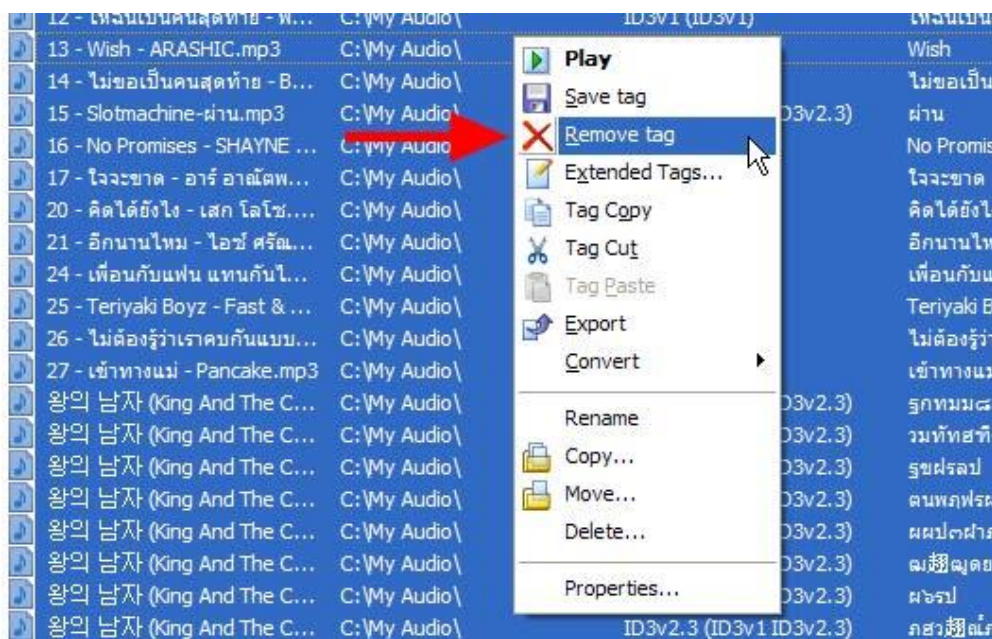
12 - เหนนเปนคนสุดทาย - W... C:\My Audio\ ID3v1 (ID3v1) เหนนเปน
13 - Wish - ARASHIC.mp3 C:\My Audio\ Wish
14 - ไม่ขอเป็นคนสุดท้าย - B... C:\My Audio\ ไม่ขอเป็น
15 - Slotmachine-ผ่าน.mp3 C:\My Audio\ D3v2.3) ผ่าน
16 - No Promises - SHAYNE ... C:\My Audio\ No Promis
17 - ใจจะขาด - อาร์ อาณัตพ... C:\My Audio\ ใจจะขาด
20 - คิดได้ยังไง - เสก โลโซ.... C:\My Audio\ คิดได้ยังไ
21 - อีกนานไหม - ไอซ์ ศรัณ... C:\My Audio\ อีกนานไห
24 - เพื่อนกับแฟน แทนกันไ... C:\My Audio\ เพื่อนกับแ
25 - Teriyaki Boyz - Fast & ... C:\My Audio\ Teriyaki B
26 - ไม่ต้องรู้ว่าเราคบกันแบบ... C:\My Audio\ ไม่ต้องรู้ว่
27 - เข้าทางแม่ - Pancake.mp3 C:\My Audio\ เข้าทางแม
왕의 남자 (King And The C... C:\My Audio\ D3v2.3) ฐกทมมฆ
왕의 남자 (King And The C... C:\My Audio\ D3v2.3) วมทัทฮทิ
왕의 남자 (King And The C... C:\My Audio\ D3v2.3) ฐขฝรลป
왕의 남자 (King And The C... C:\My Audio\ D3v2.3) ฅนพภฟรฒ
왕의 남자 (King And The C... C:\My Audio\ D3v2.3) ผผปฅฝาร
왕의 남자 (King And The C... C:\My Audio\ D3v2.3) ฒ翻ญดย
왕의 남자 (King And The C... C:\My Audio\ D3v2.3) ผัรป
왕의 남자 (King And The C... C:\My Audio\ ID3v2.3 (ID3v1 ID3v2.3) ภฮว翻ณ

Play
Save tag
Remove tag
Extended Tags...
Tag Copy
Tag Cut
Tag Paste
Export
Convert
Rename
Copy...
Move...
Delete...
Properties...